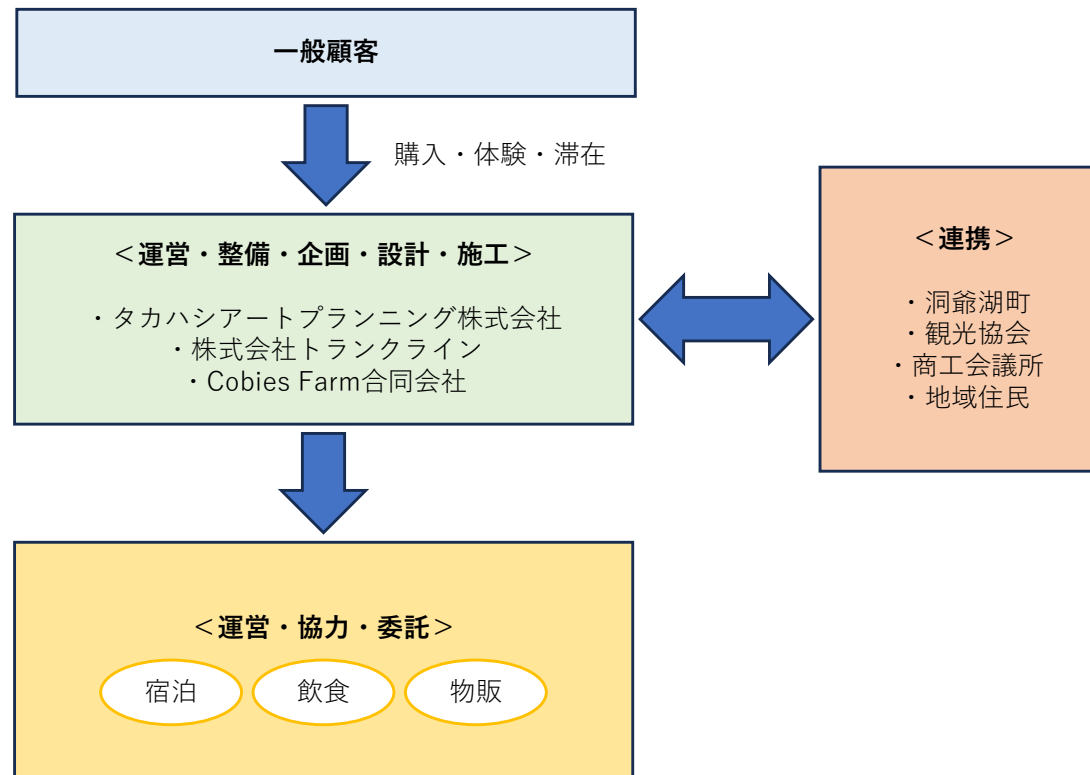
一般顧客

購入・体験・滞在

＜運営・整備・企画・設計・施工＞

・タカハシアートプランニング株式会社
・株式会社トランクライン
・Cobies Farm合同会社

＜連携＞

・洞爺湖町
・観光協会
・商工会議所
・地域住民

＜運営・協力・委託＞

宿泊

飲食

物販